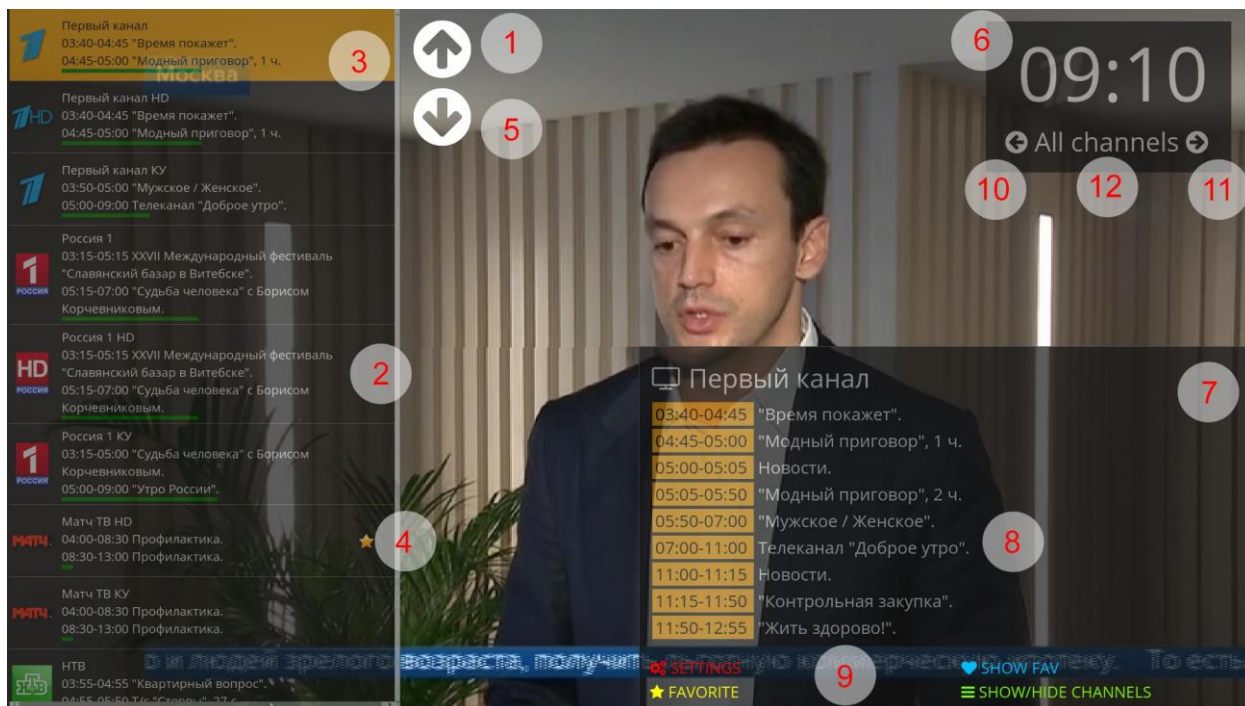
Первый канал
03:40-04:45 "Время покажет".
04:45-05:00 "Модный приговор", 1 ч.

Москва

Первый канал HD
03:40-04:45 "Время покажет".
04:45-05:00 "Модный приговор", 1 ч.

Первый канал КУ
03:50-05:00 "Мужское / Женское".
05:00-09:00 Телеканал "Доброе утро".

Россия 1
03:15-05:15 XXVII Международный фестиваль "Славянский базар в Витебске".
05:15-07:00 "Судьба человека" с Борисом Корчевниковым.

Россия 1 HD
03:15-05:15 XXVII Международный фестиваль "Славянский базар в Витебске".
05:15-07:00 "Судьба человека" с Борисом Корчевниковым.

Россия 1 КУ
03:15-05:00 "Судьба человека" с Борисом Корчевниковым.
05:00-09:00 "Утро России".

Матч ТВ HD
04:00-08:30 Профилактика.
08:30-13:00 Профилактика.

Матч ТВ КУ
04:00-08:30 Профилактика.
08:30-13:00 Профилактика.

НТВ
03:55-04:55 "Квартирный вопрос".
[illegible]

1
5
3
2
4
6
09:10
All channels
10
12
11
7

Первый канал
| | |
|---|---|
| 03:40-04:45 | "Время покажет". |
| 04:45-05:00 | "Модный приговор", 1 ч. |
| 05:00-05:05 | Новости. |
| 05:05-05:50 | "Модный приговор", 2 ч. |
| 05:50-07:00 | "Мужское / Женское". |
| 07:00-11:00 | Телеканал "Доброе утро". |
| 11:00-11:15 | Новости. |
| 11:15-11:50 | "Контрольная закупка". |
| 11:50-12:55 | "Жить здорово!". |

8

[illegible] людей зрелого возраста, получи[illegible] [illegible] То есть

SETTINGS
FAVORITE
9
SHOW FAV
SHOW/HIDE CHANNELS